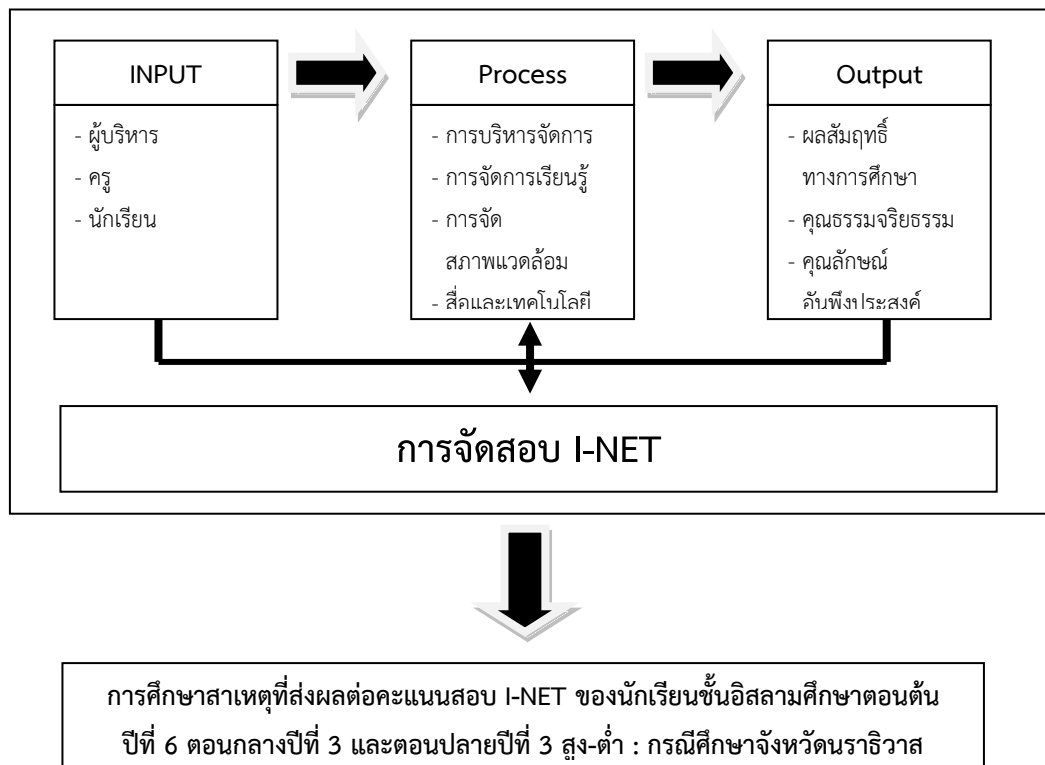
INPUT

- ผู้บริหาร
- ครู
- นักเรียน

Process

- การบริหารจัดการ
- การจัดการเรียนรู้
- การจัด สภาพแวดล้อม
- สื่อและเทคโนโลยี

Output

- ผลสัมฤทธิ์ ทางการศึกษา
- คุณธรรมจริยธรรม
- คุณลักษณ์ อันพึงประสงค์

การจัดสอบ I-NET

การศึกษาสาเหตุที่ส่งผลต่อคะแนนสอบ I-NET ของนักเรียนชั้นอิสลามศึกษาตอนต้น ปีที่ 6 ตอนกลางปีที่ 3 และตอนปลายปีที่ 3 สูง-ต่ำ : กรณีศึกษาจังหวัดนราธิวาส